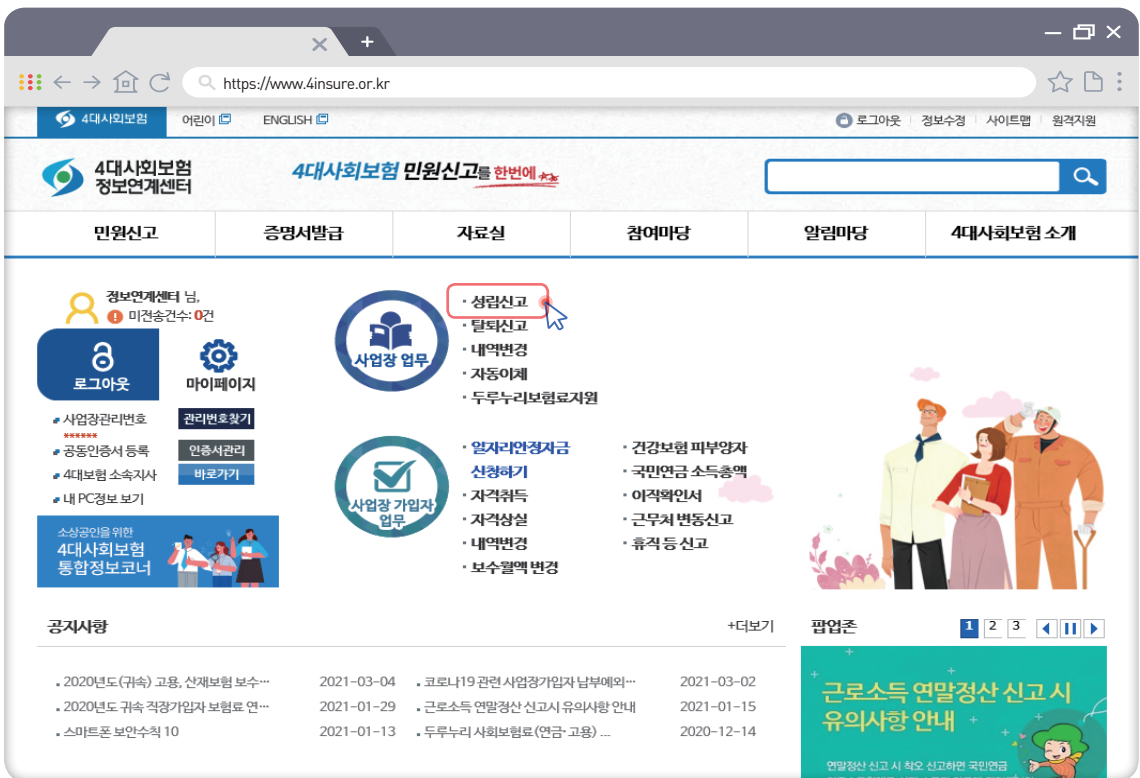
https://www.4insure.or.kr

4대사회보험 어린이 ENGLISH

로그아웃 정보수정 사이트맵 원격지원

4대사회보험 정보연계센터

4대사회보험 민원신고를 한번에

민원신고 | 증명서발급 | 자료실 | 참여마당 | 알림마당 | 4대사회보험 소개

정보연계센터 님,
미전송건수: 0건

로그아웃 마이페이지

사업장관리번호 관리번호찾기
******
공동인증서 등록 인증서관리
4대보험 소속지사 바로가기
내 PC정보 보기

소상공인을 위한
4대사회보험
통합정보코너

사업장 업무

· 성립신고
· 탈퇴신고
· 내역변경
· 자동이체
· 두루누리보험료지원

사업장 가입자 업무

· 일자리안정자금 신청하기
· 자격취득
· 자격상실
· 내역변경
· 보수월액 변경

· 건강보험 피부양자
· 국민연금 소득총액
· 이직확인서
· 근무처 변동신고
· 휴직 등 신고

공지사항 +더보기

. 2020년도(귀속) 고용, 산재보험 보수⋯ 2021-03-04
. 2020년도 귀속 직장가입자 보험료 연⋯ 2021-01-29
. 스마트폰 보안수칙 10 2021-01-13
. 코로나19 관련 사업장가입자 납부예외⋯ 2021-03-02
. 근로소득 연말정산 신고시 유의사항 안내 2021-01-15
. 두루누리 사회보험료(연금·고용) ... 2020-12-14

팝업존 1 2 3

근로소득 연말정산 신고 시 유의사항 안내

연말정산 신고 시 착오 신고하면 국민연금